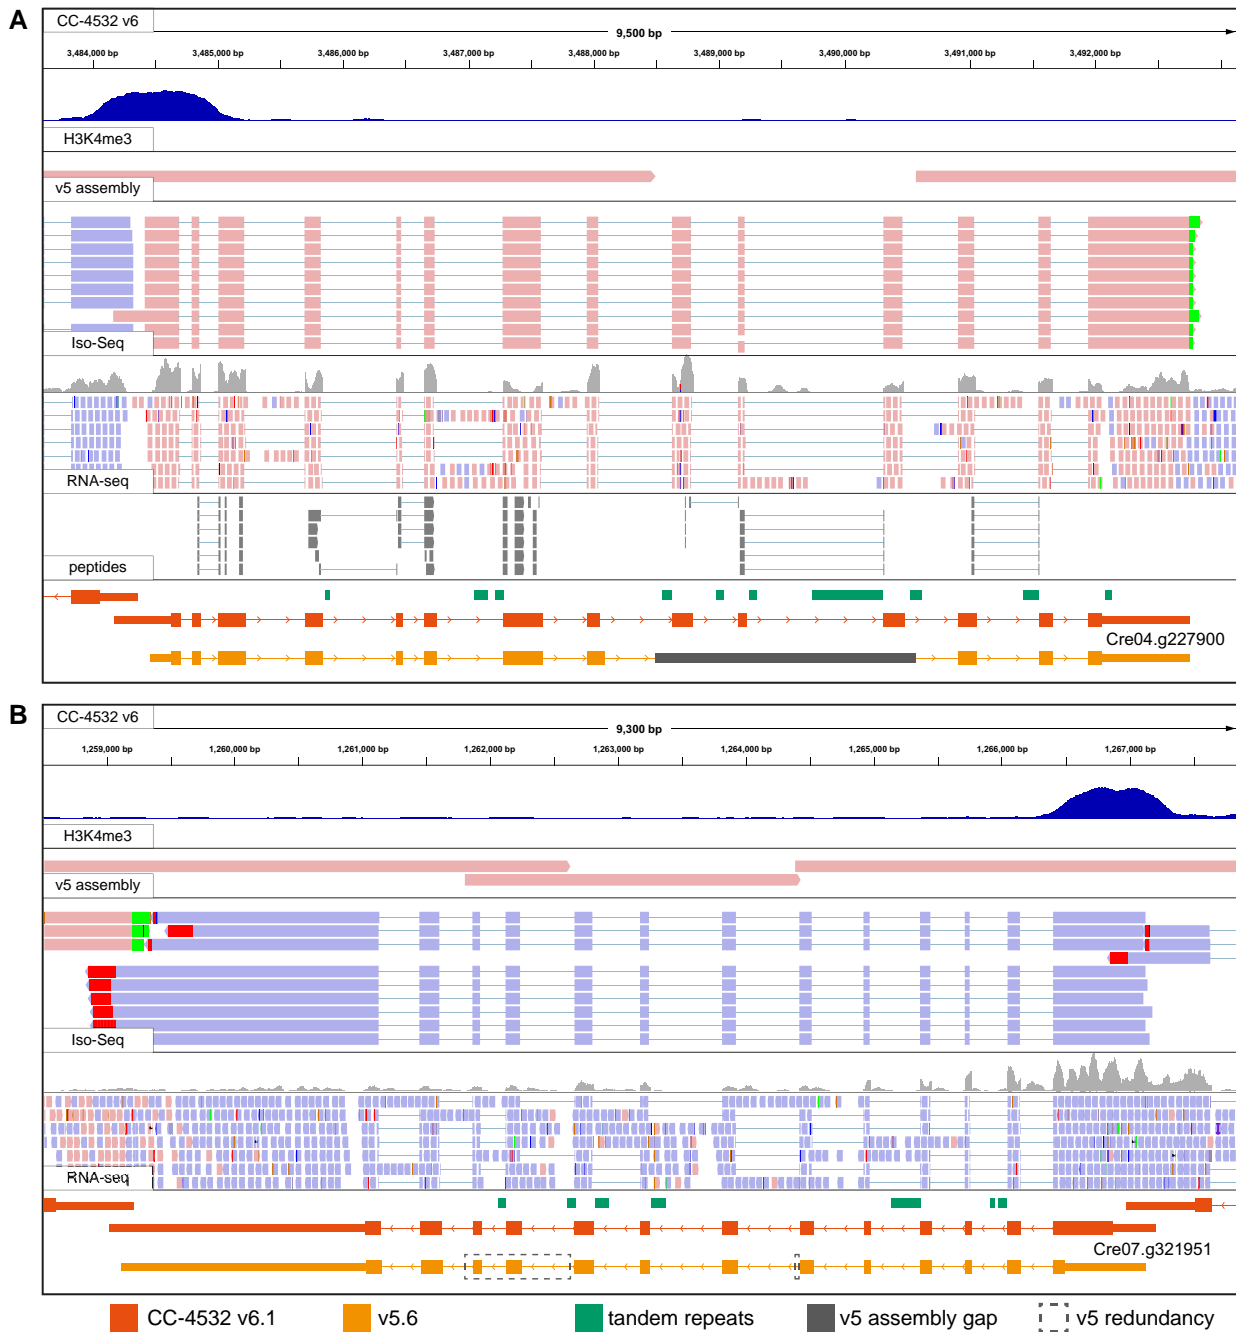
A

CC-4532 v6

9,500 bp

3,484,000 bp 3,485,000 bp 3,486,000 bp 3,487,000 bp 3,488,000 bp 3,489,000 bp 3,490,000 bp 3,491,000 bp 3,492,000 bp

H3K4me3

v5 assembly

Iso-Seq

RNA-seq

peptides

Cre04.g227900

B

CC-4532 v6

9,300 bp

1,259,000 bp 1,260,000 bp 1,261,000 bp 1,262,000 bp 1,263,000 bp 1,264,000 bp 1,265,000 bp 1,266,000 bp 1,267,000 bp

H3K4me3

v5 assembly

Iso-Seq

RNA-seq

Cre07.g321951

CC-4532 v6.1 v5.6 tandem repeats v5 assembly gap v5 redundancy